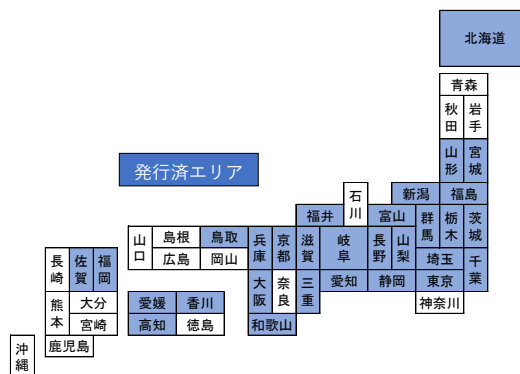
北海道

青森

秋田

岩手

山形

宮城

発行済エリア

石川

新潟

福島

福井

富山

群馬

栃木

茨城

山口

島根

鳥取

兵庫

京都

滋賀

岐阜

長野

山梨

広島

岡山

埼玉

千葉

長崎

佐賀

福岡

大阪

奈良

三重

愛知

静岡

東京

神奈川

熊本

大分

宮崎

愛媛

香川

高知

徳島

和歌山

鹿児島

沖縄